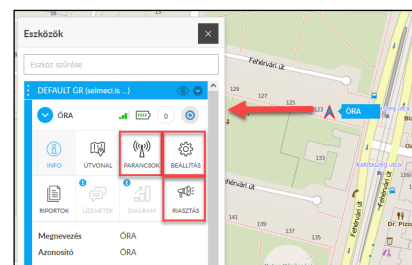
Eszközök

Eszköz szűrése

DEFAULT GR (selmeci.is ...)

ÓRA

0

INFO

ÚTVONAL

PARANCSOK

BEÁLLÍTÁS

RIPORTOK

ÜZENETEK

DIAGRAM

RIASZTÁS

Megnevezés ÓRA

Azonosító ÓRA

Fehérvári út

Fehérvári út

127

125

123

ÓRA

135

133

Kelenföld utca

141

139

137

Dr. Pizzi

Fehérvári út

Bártfai utca

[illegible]